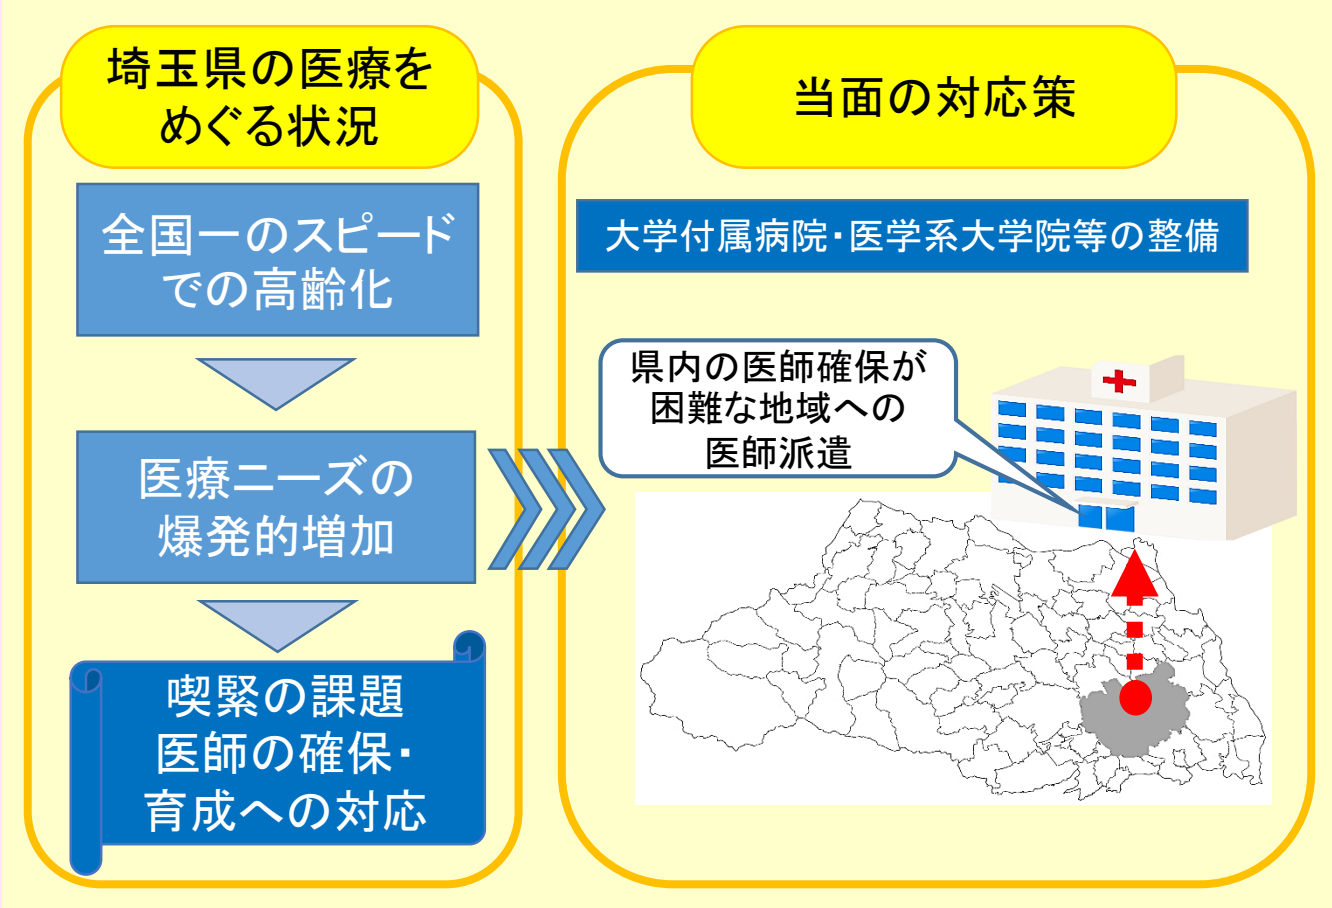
埼玉県の医療をめぐる状況

全国一のスピードでの高齢化

医療ニーズの爆発的増加

喫緊の課題
医師の確保・育成への対応

当面の対応策

大学付属病院・医学系大学院等の整備

県内の医師確保が困難な地域への医師派遣